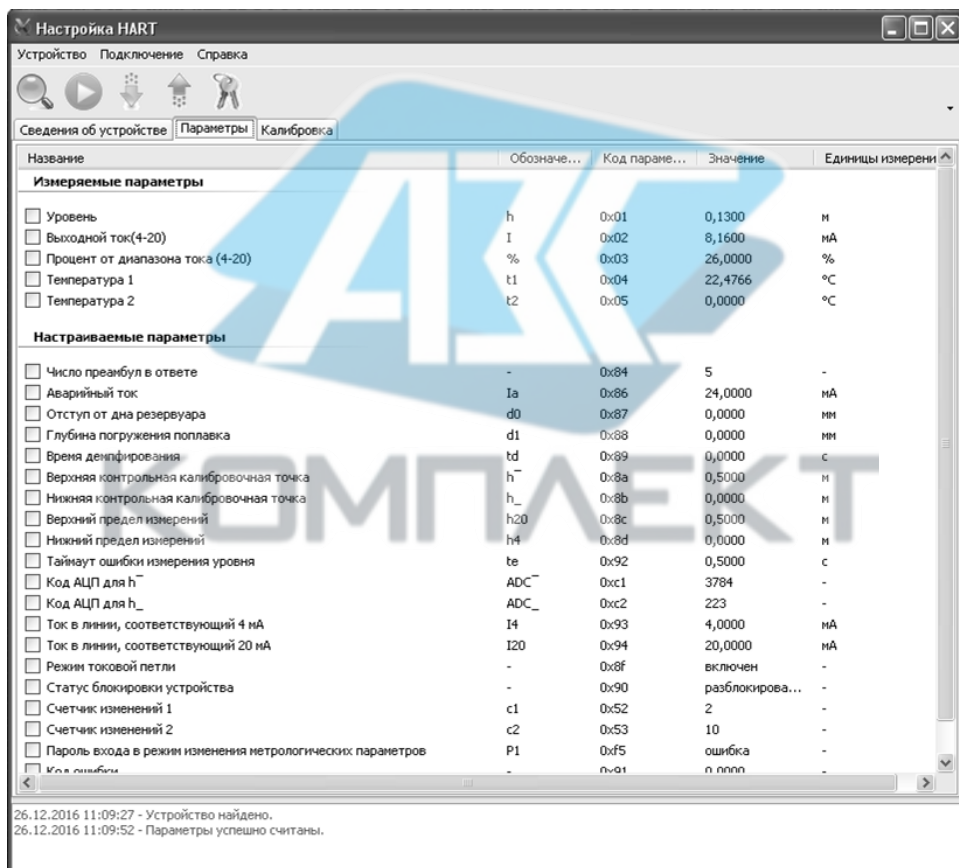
Настройка HART

Устройство Подключение Справка

Сведения об устройстве | Параметры | Калибровка

| Название | Обозначе... | Код параме... | Значение | Единицы измерени |
|---|---|---|---|---|
| **Измеряемые параметры** | | | | |
| Уровень | h | 0x01 | 0,1300 | м |
| Выходной ток(4-20) | I | 0x02 | 8,1600 | мА |
| Процент от диапазона тока (4-20) | % | 0x03 | 26,0000 | % |
| Температура 1 | t1 | 0x04 | 22,4766 | °C |
| Температура 2 | t2 | 0x05 | 0,0000 | °C |
| **Настраиваемые параметры** | | | | |
| Число преамбул в ответе | - | 0x84 | 5 | - |
| Аварийный ток | Ia | 0x86 | 24,0000 | мА |
| Отступ от дна резервуара | d0 | 0x87 | 0,0000 | мм |
| Глубина погружения поплавка | d1 | 0x88 | 0,0000 | мм |
| Время демпфирования | td | 0x89 | 0,0000 | с |
| Верхняя контрольная калибровочная точка | h¯ | 0x8a | 0,5000 | м |
| Нижняя контрольная калибровочная точка | h_ | 0x8b | 0,0000 | м |
| Верхний предел измерений | h20 | 0x8c | 0,5000 | м |
| Нижний предел измерений | h4 | 0x8d | 0,0000 | м |
| Таймаут ошибки измерения уровня | te | 0x92 | 0,5000 | с |
| Код АЦП для h¯ | ADC¯ | 0xc1 | 3784 | - |
| Код АЦП для h_ | ADC_ | 0xc2 | 223 | - |
| Ток в линии, соответствующий 4 мА | I4 | 0x93 | 4,0000 | мА |
| Ток в линии, соответствующий 20 мА | I20 | 0x94 | 20,0000 | мА |
| Режим токовой петли | - | 0x8f | включен | - |
| Статус блокировки устройства | - | 0x90 | разблокирова... | - |
| Счетчик изменений 1 | c1 | 0x52 | 2 | - |
| Счетчик изменений 2 | c2 | 0x53 | 10 | - |
| Пароль входа в режим изменения метрологических параметров | P1 | 0xf5 | ошибка | - |
| Код ошибки | - | 0x91 | 0,0000 | - |

26.12.2016 11:09:27 - Устройство найдено.
26.12.2016 11:09:52 - Параметры успешно считаны.

АЗ КОМПЛЕКТ